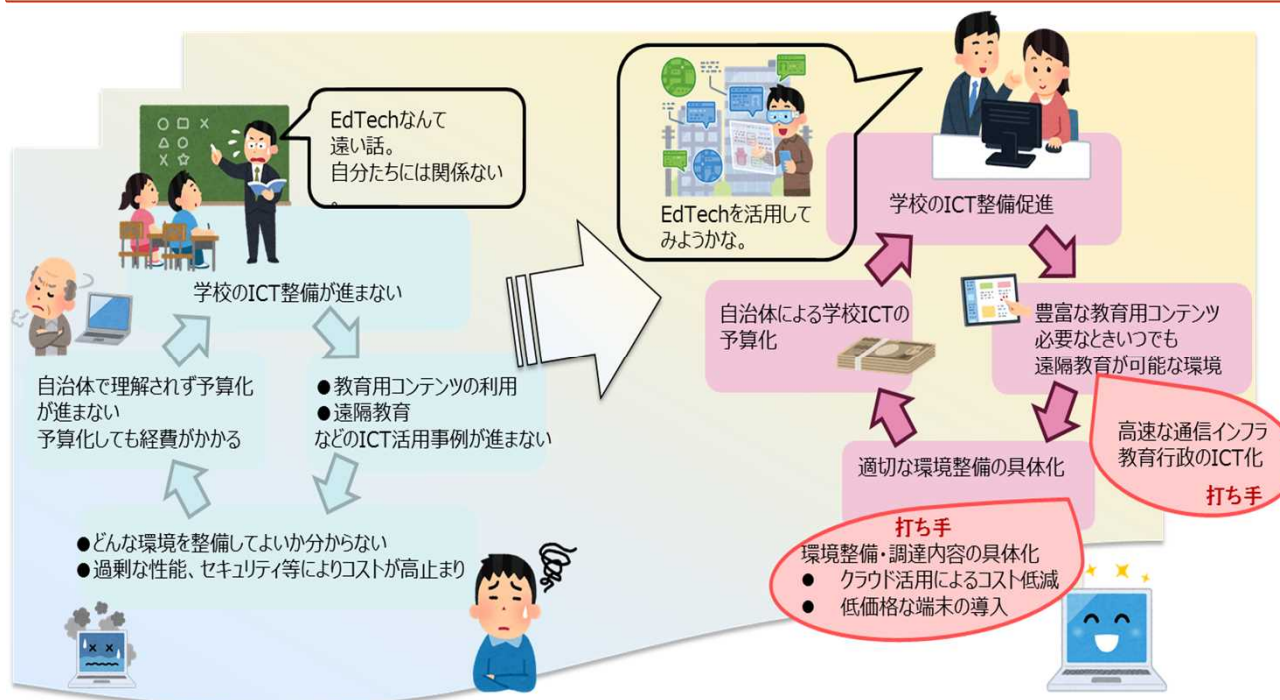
EdTechなんて
遠い話。
自分たちには関係ない
。

学校のICT整備が進まない

自治体で理解されず予算化が進まない
予算化しても経費がかかる

●教育用コンテンツの利用
●遠隔教育
などのICT活用事例が進まない

●どんな環境を整備してよいか分からない
●過剰な性能、セキュリティ等によりコストが高止まり

EdTechを活用してみようかな。

学校のICT整備促進

豊富な教育用コンテンツ
必要なときいつでも
遠隔教育が可能な環境

自治体による学校ICTの予算化

適切な環境整備の具体化

高速な通信インフラ
教育行政のICT化
打ち手

打ち手
環境整備・調達内容の具体化
● クラウド活用によるコスト低減
● 低価格な端末の導入